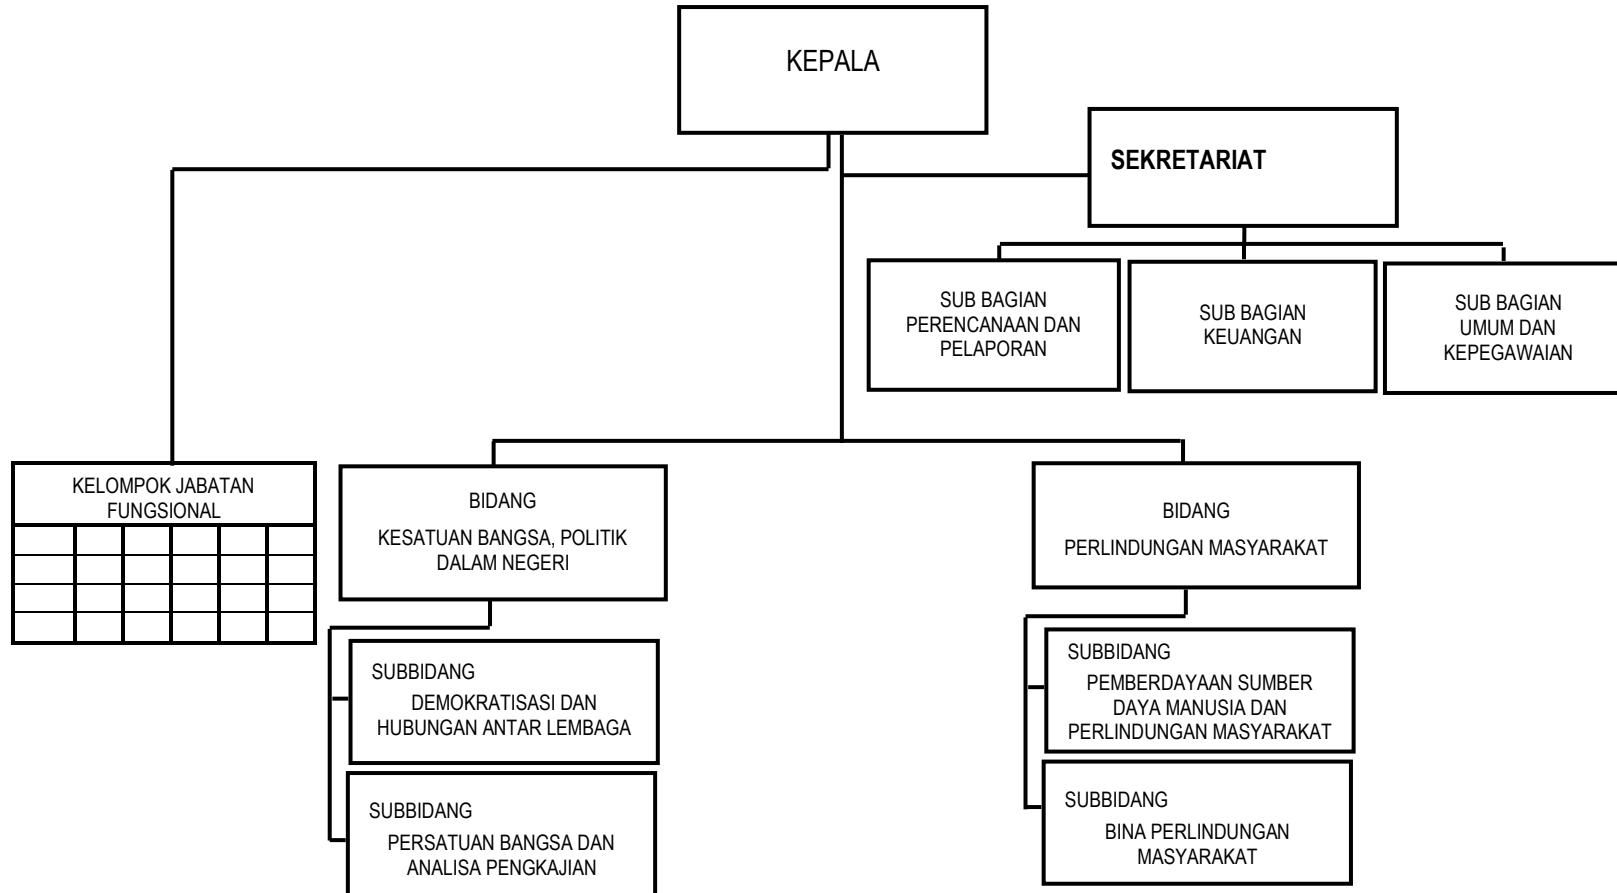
KEPALA

SEKRETARIAT

SUB BAGIAN PERENCANAAN DAN PELAPORAN

SUB BAGIAN KEUANGAN

SUB BAGIAN UMUM DAN KEPEGAWAIAN

KELOMPOK JABATAN FUNGSIONAL

BIDANG
KESATUAN BANGSA, POLITIK DALAM NEGERI

SUBBIDANG
DEMOKRATISASI DAN HUBUNGAN ANTAR LEMBAGA

SUBBIDANG
PERSATUAN BANGSA DAN ANALISA PENGKAJIAN

BIDANG
PERLINDUNGAN MASYARAKAT

SUBBIDANG
PEMBERDAYAAN SUMBER DAYA MANUSIA DAN PERLINDUNGAN MASYARAKAT

SUBBIDANG
BINA PERLINDUNGAN MASYARAKAT